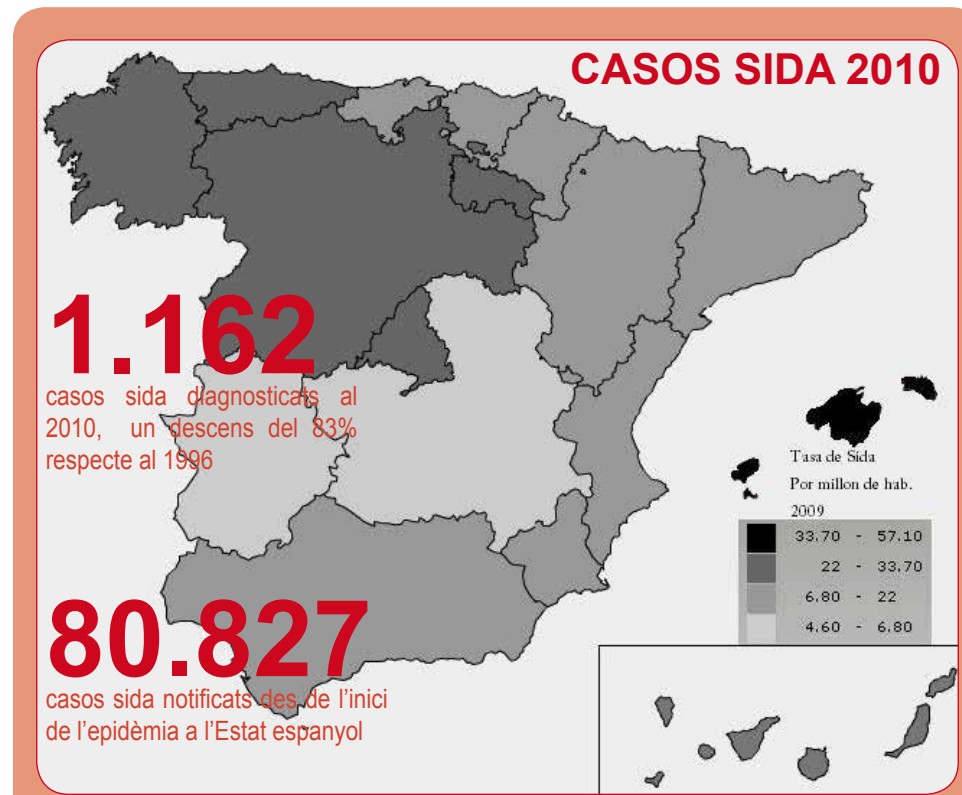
CASOS SIDA 2010

1.162
casos sida diagnosticats al 2010, un descens del 83% respecte al 1996

80.827
casos sida notificats des de l'inici de l'epidèmia a l'Estat espanyol

Tasa de Sida
Por millon de hab.
2009

| | |
|---|---|
| | 33.70 - 57.10 |
| | 22 - 33.70 |
| | 6.80 - 22 |
| | 4.60 - 6.80 |